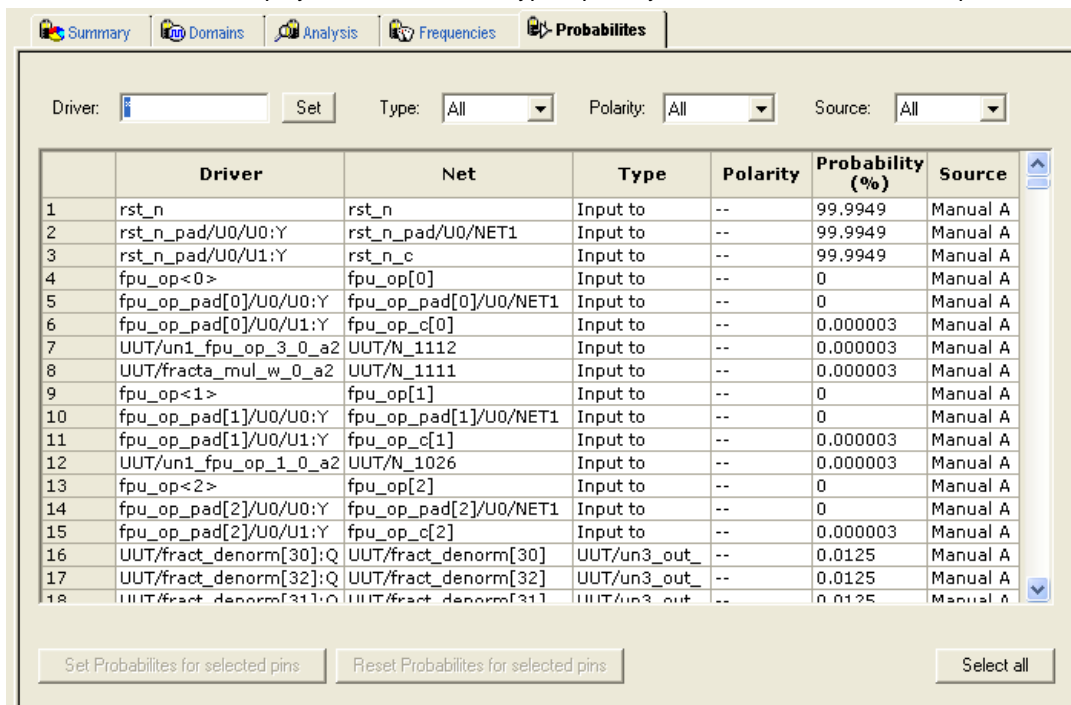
Summary | Domains | Analysis | Frequencies | Probabilites

Driver: * Set Type: All Polarity: All Source: All

| | Driver | Net | Type | Polarity | Probability (%) | Source |
|---|---|---|---|---|---|---|
| 1 | rst_n | rst_n | Input to | -- | 99.9949 | Manual A |
| 2 | rst_n_pad/U0/U0:Y | rst_n_pad/U0/NET1 | Input to | -- | 99.9949 | Manual A |
| 3 | rst_n_pad/U0/U1:Y | rst_n_c | Input to | -- | 99.9949 | Manual A |
| 4 | fpu_op<0> | fpu_op[0] | Input to | -- | 0 | Manual A |
| 5 | fpu_op_pad[0]/U0/U0:Y | fpu_op_pad[0]/U0/NET1 | Input to | -- | 0 | Manual A |
| 6 | fpu_op_pad[0]/U0/U1:Y | fpu_op_c[0] | Input to | -- | 0.000003 | Manual A |
| 7 | UUT/un1_fpu_op_3_0_a2 | UUT/N_1112 | Input to | -- | 0.000003 | Manual A |
| 8 | UUT/fracta_mul_w_0_a2 | UUT/N_1111 | Input to | -- | 0.000003 | Manual A |
| 9 | fpu_op<1> | fpu_op[1] | Input to | -- | 0 | Manual A |
| 10 | fpu_op_pad[1]/U0/U0:Y | fpu_op_pad[1]/U0/NET1 | Input to | -- | 0 | Manual A |
| 11 | fpu_op_pad[1]/U0/U1:Y | fpu_op_c[1] | Input to | -- | 0.000003 | Manual A |
| 12 | UUT/un1_fpu_op_1_0_a2 | UUT/N_1026 | Input to | -- | 0.000003 | Manual A |
| 13 | fpu_op<2> | fpu_op[2] | Input to | -- | 0 | Manual A |
| 14 | fpu_op_pad[2]/U0/U0:Y | fpu_op_pad[2]/U0/NET1 | Input to | -- | 0 | Manual A |
| 15 | fpu_op_pad[2]/U0/U1:Y | fpu_op_c[2] | Input to | -- | 0.000003 | Manual A |
| 16 | UUT/fract_denorm[30]:Q | UUT/fract_denorm[30] | UUT/un3_out_ | -- | 0.0125 | Manual A |
| 17 | UUT/fract_denorm[32]:Q | UUT/fract_denorm[32] | UUT/un3_out_ | -- | 0.0125 | Manual A |
| 18 | UUT/fract_denorm[31]:Q | UUT/fract_denorm[31] | UUT/un3_out_ | -- | 0.0125 | Manual A |

Set Probabilites for selected pins | Reset Probabilites for selected pins | Select all